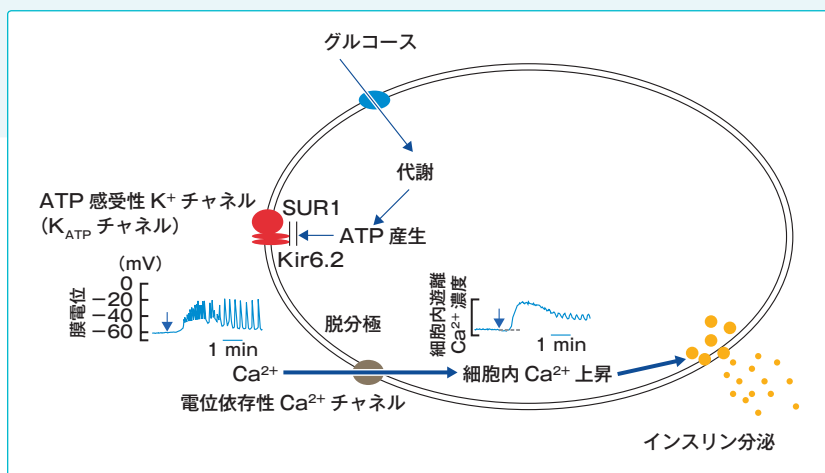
グルコース

代謝

ATP 感受性 $K^+$ チャネル
($K_{ATP}$ チャネル)

SUR1

ATP 産生

Kir6.2

(mV)
−20
−40
−60
0

膜電位

1 min

脱分極

細胞内遊離 $Ca^{2+}$ 濃度

1 min

$Ca^{2+}$

細胞内 $Ca^{2+}$ 上昇

電位依存性 $Ca^{2+}$ チャネル

インスリン分泌